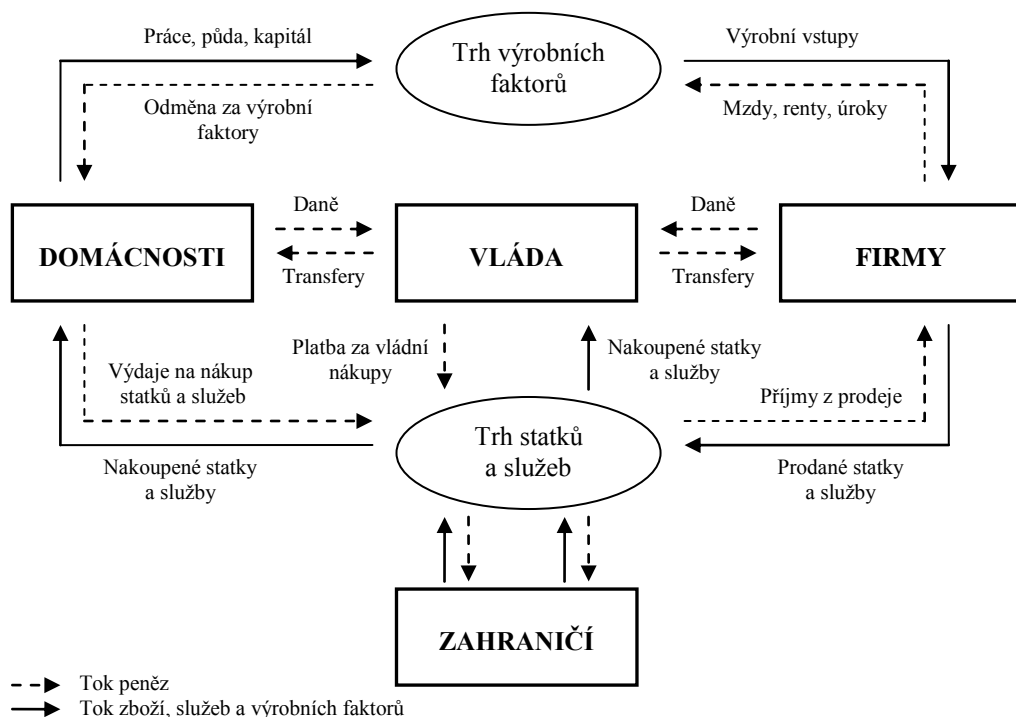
Práce, půda, kapitál

Trh výrobních faktorů

Výrobní vstupy

Odměna za výrobní faktory

Mzdy, renty, úroky

Daně

Daně

DOMÁCNOSTI

VLÁDA

FIRMY

Transfery

Transfery

Výdaje na nákup statků a služeb

Platba za vládní nákupy

Nakoupené statky a služby

Příjmy z prodeje

Trh statků a služeb

Nakoupené statky a služby

Prodané statky a služby

ZAHRANIČÍ

Tok peněz

Tok zboží, služeb a výrobních faktorů